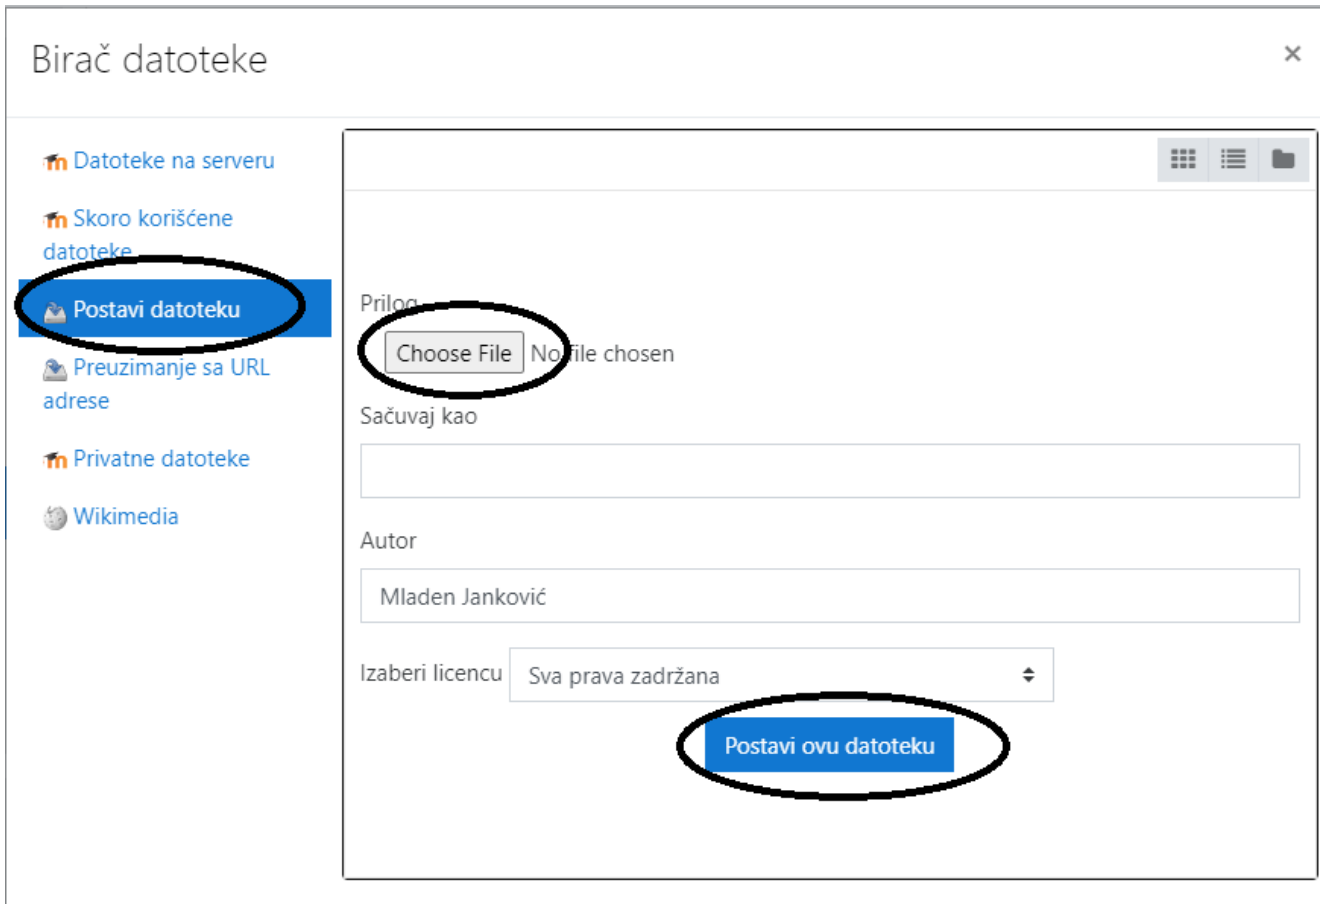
Birač datoteke

×

Datoteke na serveru

Skoro korišćene datoteke

Postavi datoteku

Preuzimanje sa URL adrese

Privatne datoteke

Wikimedia

Prilog

Choose File No file chosen

Sačuvaj kao

Autor

Mladen Janković

Izaberi licencu Sva prava zadržana

Postavi ovu datoteku